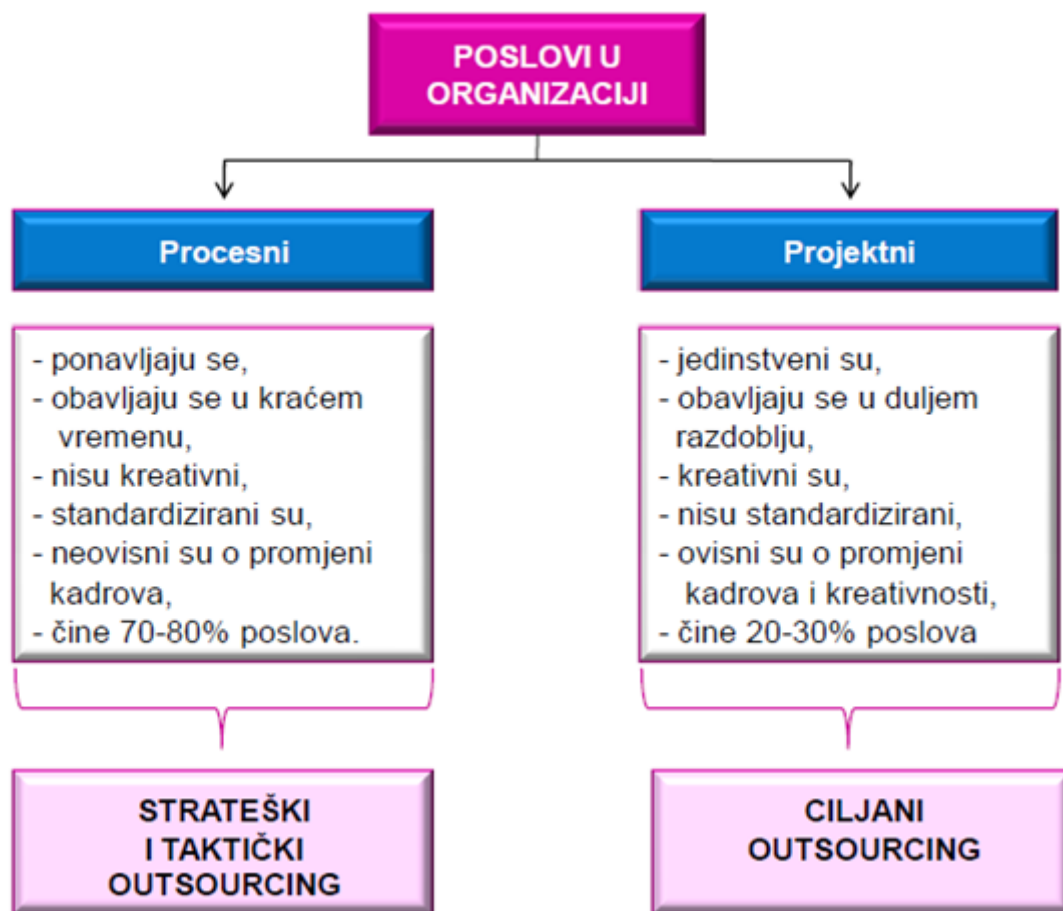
POSLOVI U ORGANIZACIJI

Procesni

- ponavljaju se,
- obavljaju se u kraćem vremenu,
- nisu kreativni,
- standardizirani su,
- neovisni su o promjeni kadrova,
- čine 70-80% poslova.

STRATEŠKI I TAKTIČKI OUTSOURCING

Projektni

- jedinstveni su,
- obavljaju se u duljem razdoblju,
- kreativni su,
- nisu standardizirani,
- ovisni su o promjeni kadrova i kreativnosti,
- čine 20-30% poslova

CILJANI OUTSOURCING